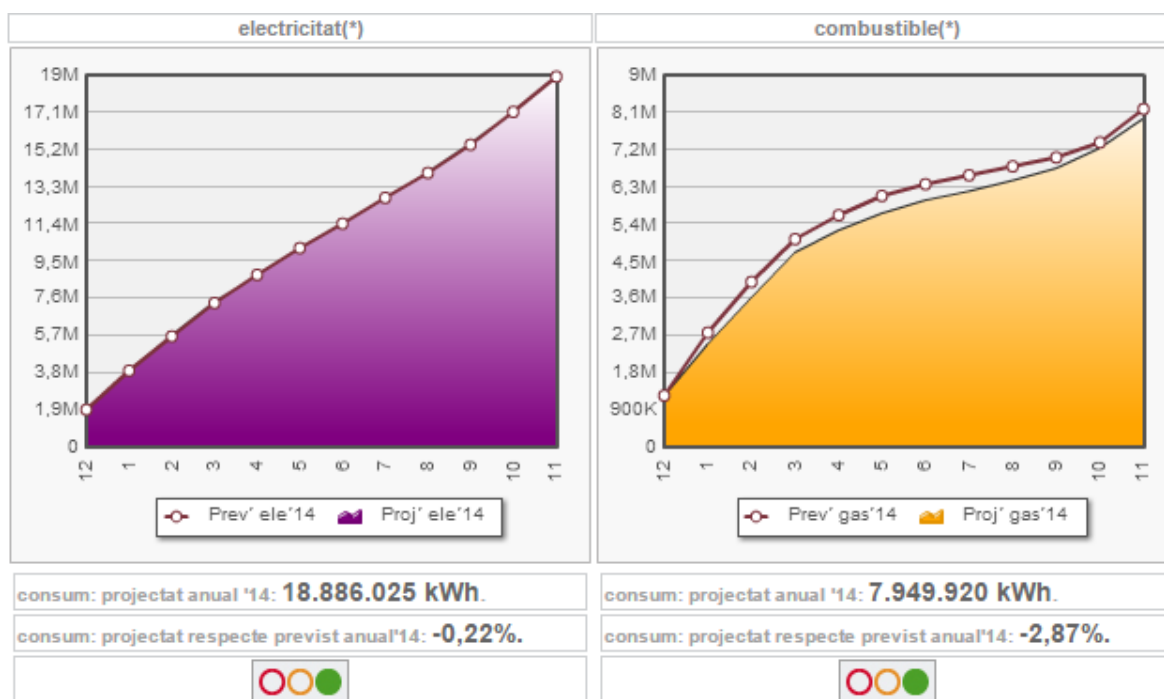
electricitat(*)

19M
17,1M
15,2M
13,3M
11,4M
9,5M
7,6M
5,7M
3,8M
1,9M
0

12 1 2 3 4 5 6 7 8 9 10 11

Prev' ele'14 Proj' ele'14

consum: projectat anual '14: 18.886.025 kWh.

consum: projectat respecte previst anual'14: -0,22%.

combustible(*)

9M
8,1M
7,2M
6,3M
5,4M
4,5M
3,6M
2,7M
1,8M
900K
0

12 1 2 3 4 5 6 7 8 9 10 11

Prev' gas'14 Proj' gas'14

consum: projectat anual '14: 7.949.920 kWh.

consum: projectat respecte previst anual'14: -2,87%.